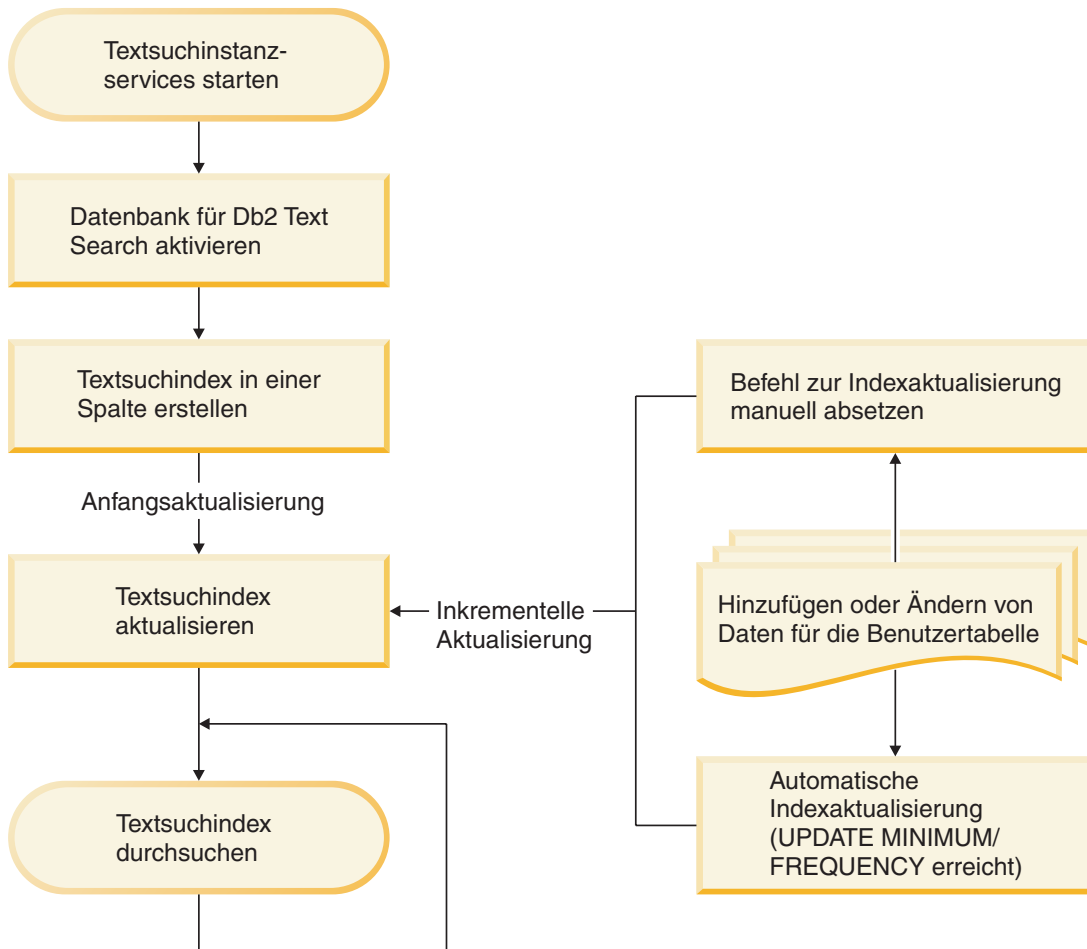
Textsuchinstanzservices starten

Datenbank für Db2 Text Search aktivieren

Textsuchindex in einer Spalte erstellen

Anfangsaktualisierung

Textsuchindex aktualisieren

Inkrementelle Aktualisierung

Befehl zur Indexaktualisierung manuell absetzen

Hinzufügen oder Ändern von Daten für die Benutzertabelle

Automatische Indexaktualisierung (UPDATE MINIMUM/ FREQUENCY erreicht)

Textsuchindex durchsuchen